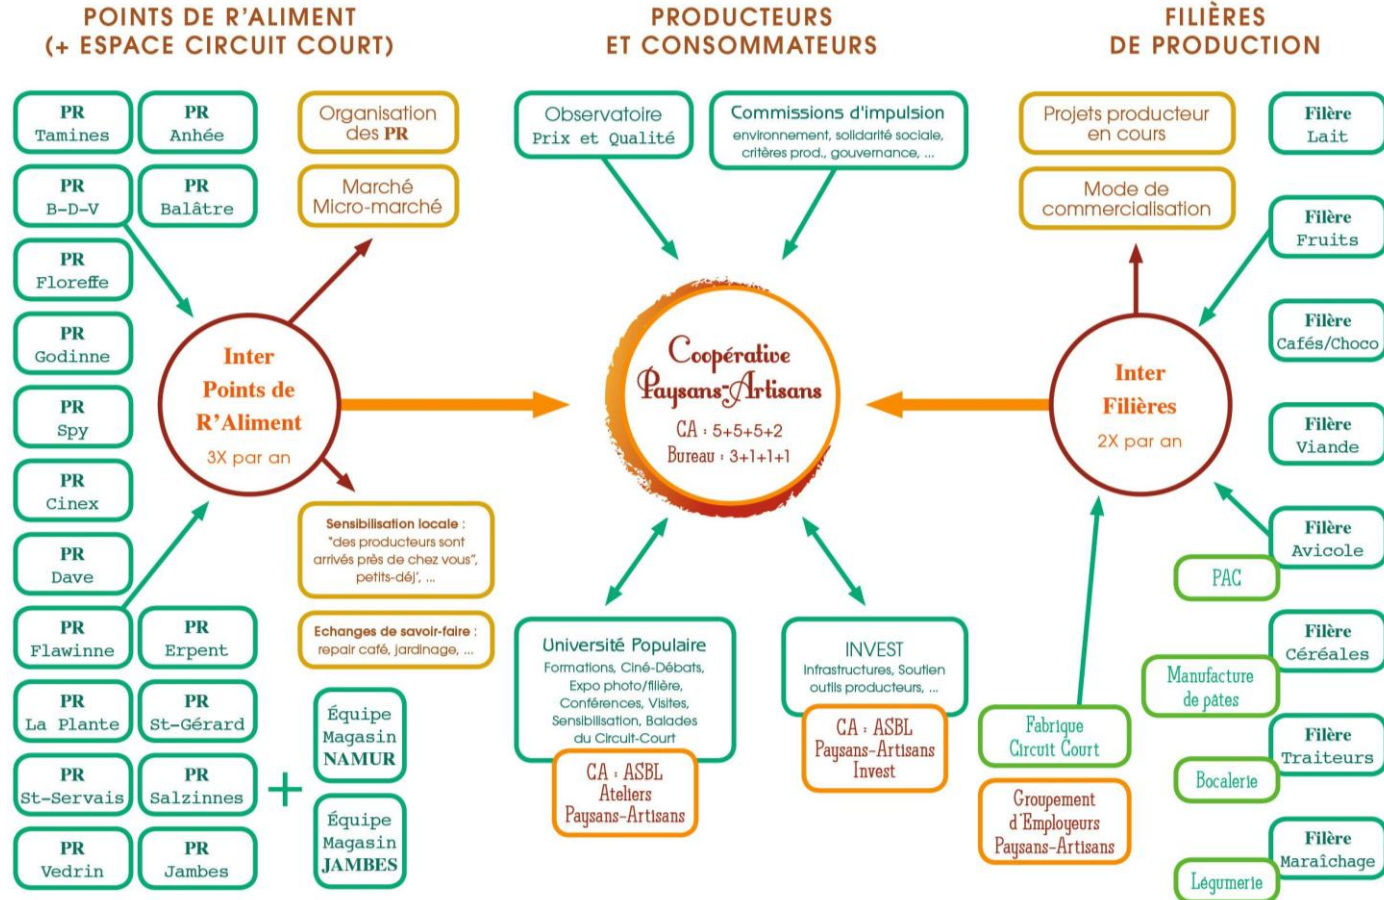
POINTS DE R'ALIMENT
(+ ESPACE CIRCUIT COURT)

PRODUCTEURS
ET CONSOMMATEURS

FILIÈRES
DE PRODUCTION

PR Tamines

PR Anhée

PR B-D-V

PR Balâtre

PR Floreffe

PR Godinne

PR Spy

PR Cinex

PR Dave

PR Flawinne

PR Erpent

PR La Plante

PR St-Gérard

PR St-Servais

PR Salzinnes

PR Vedrin

PR Jambes

Organisation des PR

Marché Micro-marché

Inter Points de R'Aliment
3X par an

Sensibilisation locale : "des producteurs sont arrivés près de chez vous", petits-déj', ...

Echanges de savoir-faire : repair café, jardinage, ...

Équipe Magasin NAMUR

Équipe Magasin JAMBES

Observatoire Prix et Qualité

Commissions d'impulsion
environnement, solidarité sociale, critères prod., gouvernance, ...

Coopérative Paysans-Artisans
CA : 5+5+5+2
Bureau : 3+1+1+1

Université Populaire
Formations, Ciné-Débats, Expo photo/filière, Conférences, Visites, Sensibilisation, Balades du Circuit-Court

CA : ASBL Ateliers Paysans-Artisans

INVEST
Infrastructures, Soutien outils producteurs, ...

CA : ASBL Paysans-Artisans Invest

Projets producteur en cours

Mode de commercialisation

Inter Filières
2X par an

Fabrique Circuit Court

Groupement d'Employeurs Paysans-Artisans

Filère Lait

Filère Fruits

Filère Cafés/Choco

Filère Viande

Filère Avicole

PAC

Filère Céréales

Manufacture de pates

Filère Traiteurs

Bocalerie

Filère Maraîchage

Légumerie